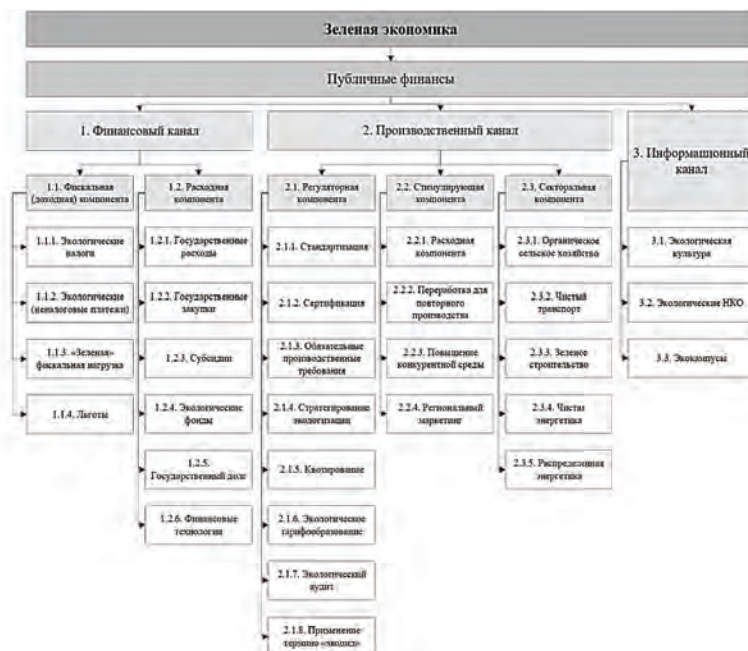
Зеленая экономика

Публичные финансы

1. Финансовый канал

1.1. Фискальная (доходная) компонента

1.1.1. Экологические налоги

1.1.2. Экологические (неналоговые платежи)

1.1.3. «Зеленая» фискальная нагрузка

1.1.4. Льготы

1.2. Расходная компонента

1.2.1. Государственные расходы

1.2.2. Государственные закупки

1.2.3. Субсидии

1.2.4. Экологические фонды

1.2.5. Государственный долг

1.2.6. Финансовые технологии

2. Производственный канал

2.1. Регуляторная компонента

2.1.1. Стандартизация

2.1.2. Сертификация

2.1.3. Обязательные производственные требования

2.1.4. Стратегирование экологизации

2.1.5. Квотирование

2.1.6. Экологическое тарифообразование

2.1.7. Экологический аудит

2.1.8. Применение термина «эко»

2.2. Стимулирующая компонента

2.2.1. Расходная компонента

2.2.2. Переработка для повторного производства

2.2.3. Повышение конкурентной среды

2.2.4. Региональный маркетинг

2.3. Секторальная компонента

2.3.1. Органическое сельское хозяйство

2.3.2. Чистый транспорт

2.3.3. Зеленое строительство

2.3.4. Чистая энергетика

2.3.5. Распределенная энергетика

3. Информационный канал

3.1. Экологическая культура

3.2. Экологические НКО

3.3. Экокопусы